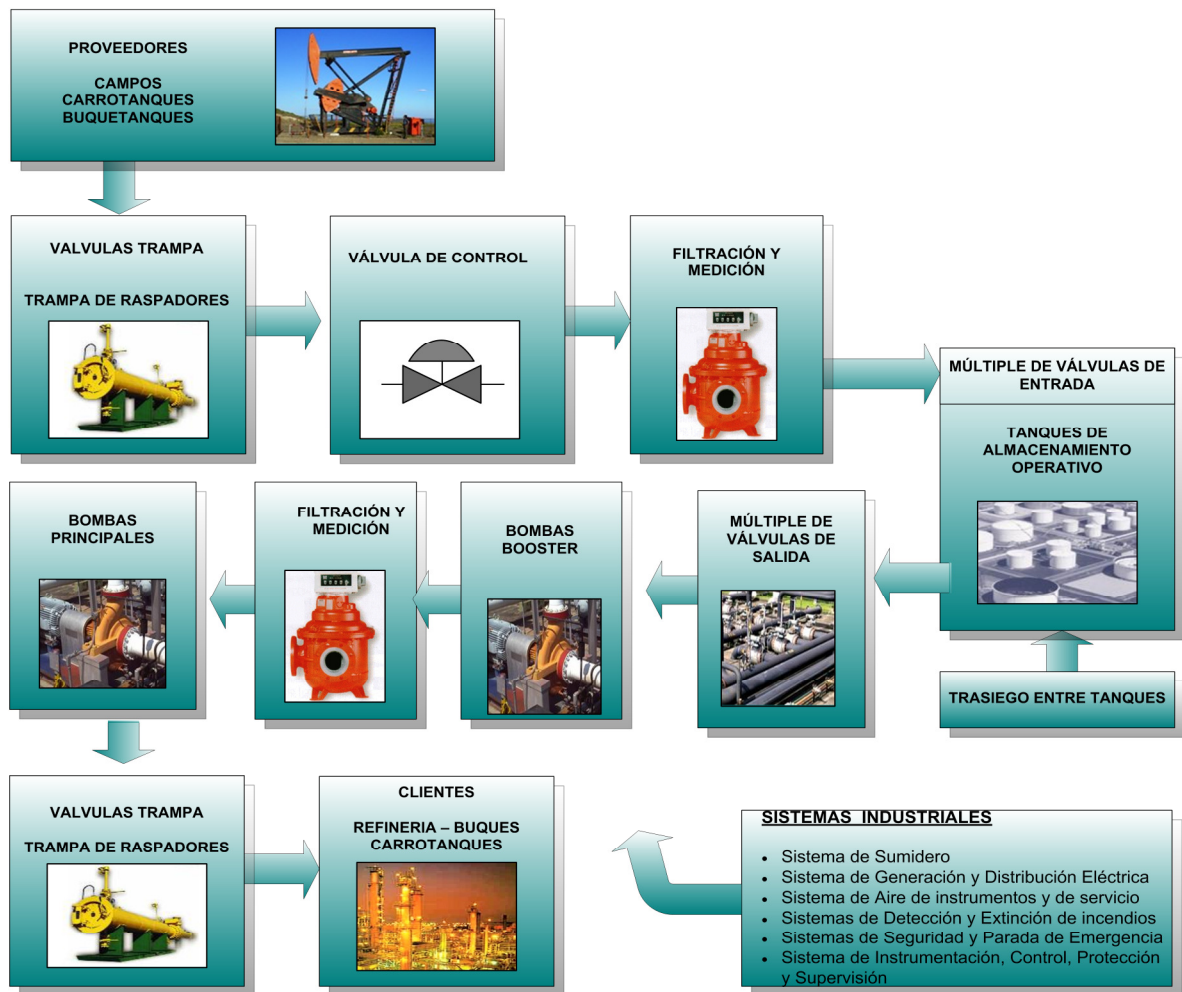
PROVEEDORES

CAMPOS
CARROTANQUES
BUQUETANQUES

VALVULAS TRAMPA

TRAMPA DE RASPADORES

VÁLVULA DE CONTROL

FILTRACIÓN Y MEDICIÓN

MÚLTIPLE DE VÁLVULAS DE ENTRADA

TANQUES DE ALMACENAMIENTO OPERATIVO

BOMBAS PRINCIPALES

FILTRACIÓN Y MEDICIÓN

BOMBAS BOOSTER

MÚLTIPLE DE VÁLVULAS DE SALIDA

TRASIEGO ENTRE TANQUES

VALVULAS TRAMPA

TRAMPA DE RASPADORES

CLIENTES

REFINERIA – BUQUES CARROTANQUES

SISTEMAS INDUSTRIALES

- Sistema de Sumidero
- Sistema de Generación y Distribución Eléctrica
- Sistema de Aire de instrumentos y de servicio
- Sistemas de Detección y Extinción de incendios
- Sistemas de Seguridad y Parada de Emergencia
- Sistema de Instrumentación, Control, Protección y Supervisión